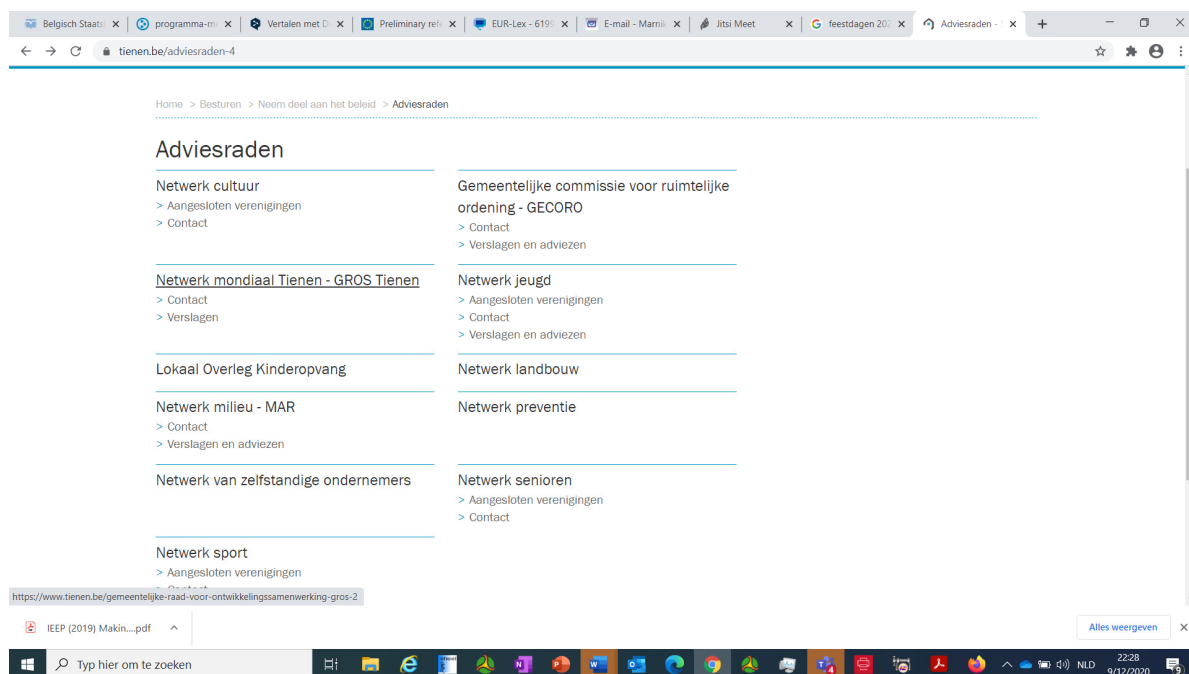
Belgisch Staatsl × | programma-m × | Vertalen met D × | Preliminary ref × | EUR-Lex - 6199 × | E-mail - Marnil × | Jitsi Meet × | feestdagen 202 × | Adviesraden - × | +

tienen.be/adviesraden-4

Home > Besturen > Neem deel aan het beleid > Adviesraden

Adviesraden

Netwerk cultuur
> Aangesloten verenigingen
> Contact

Gemeentelijke commissie voor ruimtelijke ordening - GECORO
> Contact
> Verslagen en adviezen

Netwerk mondiaal Tienen - GROS Tienen
> Contact
> Verslagen

Netwerk jeugd
> Aangesloten verenigingen
> Contact
> Verslagen en adviezen

Lokaal Overleg Kinderopvang

Netwerk landbouw

Netwerk milieu - MAR
> Contact
> Verslagen en adviezen

Netwerk preventie

Netwerk van zelfstandige ondernemers

Netwerk senioren
> Aangesloten verenigingen
> Contact

Netwerk sport
> Aangesloten verenigingen
> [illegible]

https://www.tienen.be/gemeentelijke-raad-voor-ontwikkelingssamenwerking-gros-2

IEEP (2019) Makin....pdf ^

Alles weergeven ×

Typ hier om te zoeken

NLD 22:28 9/12/2020